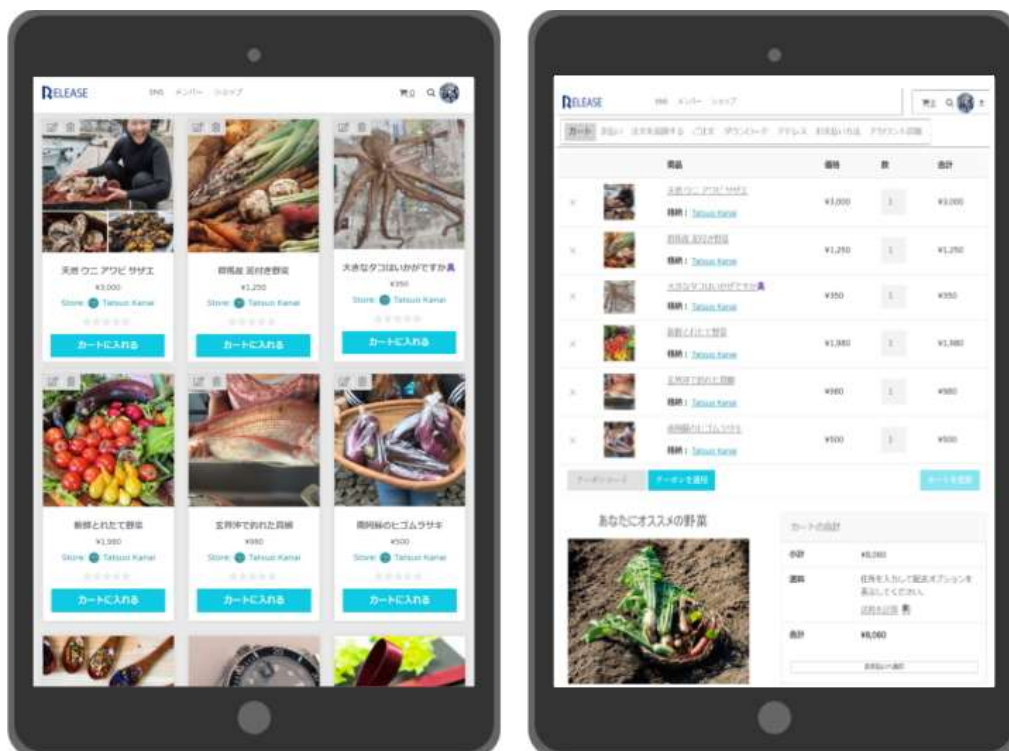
RELEASE SNS メンバー ショップ

天然 ウニ アワビ サザエ
¥3,000
Store: Tatsuo Kanai
カートに入れる

群馬産 泥付き野菜
¥1,250
Store: Tatsuo Kanai
カートに入れる

大きなタコはいかがですか
¥350
Store: Tatsuo Kanai
カートに入れる

新鮮とれたて野菜
¥1,980
Store: Tatsuo Kanai
カートに入れる

玄界沖で釣れた真鯛
¥980
Store: Tatsuo Kanai
カートに入れる

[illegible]のヒゴムラサキ
¥500
Store: Tatsuo Kanai
カートに入れる

RELEASE SNS メンバー ショップ

カート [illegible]

| | | 商品 | 価格 | 数 | 合計 |
|---|---|---|---|---|---|
| × | | 天然 ウニ アワビ サザエ 種類: Tatsuo Kanai | ¥3,000 | 1 | ¥3,000 |
| × | | 群馬産 泥付き野菜 種類: Tatsuo Kanai | ¥1,250 | 1 | ¥1,250 |
| × | | 大きなタコはいかがですか 種類: Tatsuo Kanai | ¥350 | 1 | ¥350 |
| × | | 新鮮とれたて野菜 種類: Tatsuo Kanai | ¥1,980 | 1 | ¥1,980 |
| × | | 玄界沖で釣れた真鯛 種類: Tatsuo Kanai | ¥980 | 1 | ¥980 |
| × | | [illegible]のヒゴムラサキ 種類: Tatsuo Kanai | ¥500 | 1 | ¥500 |

クーポンコード クーポンを適用 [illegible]

あなたにオススメの野菜

カートの合計
小計 ¥8,060
配送 住所を入力して配送オプションを表示してください。 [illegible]
合計 ¥8,060
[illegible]